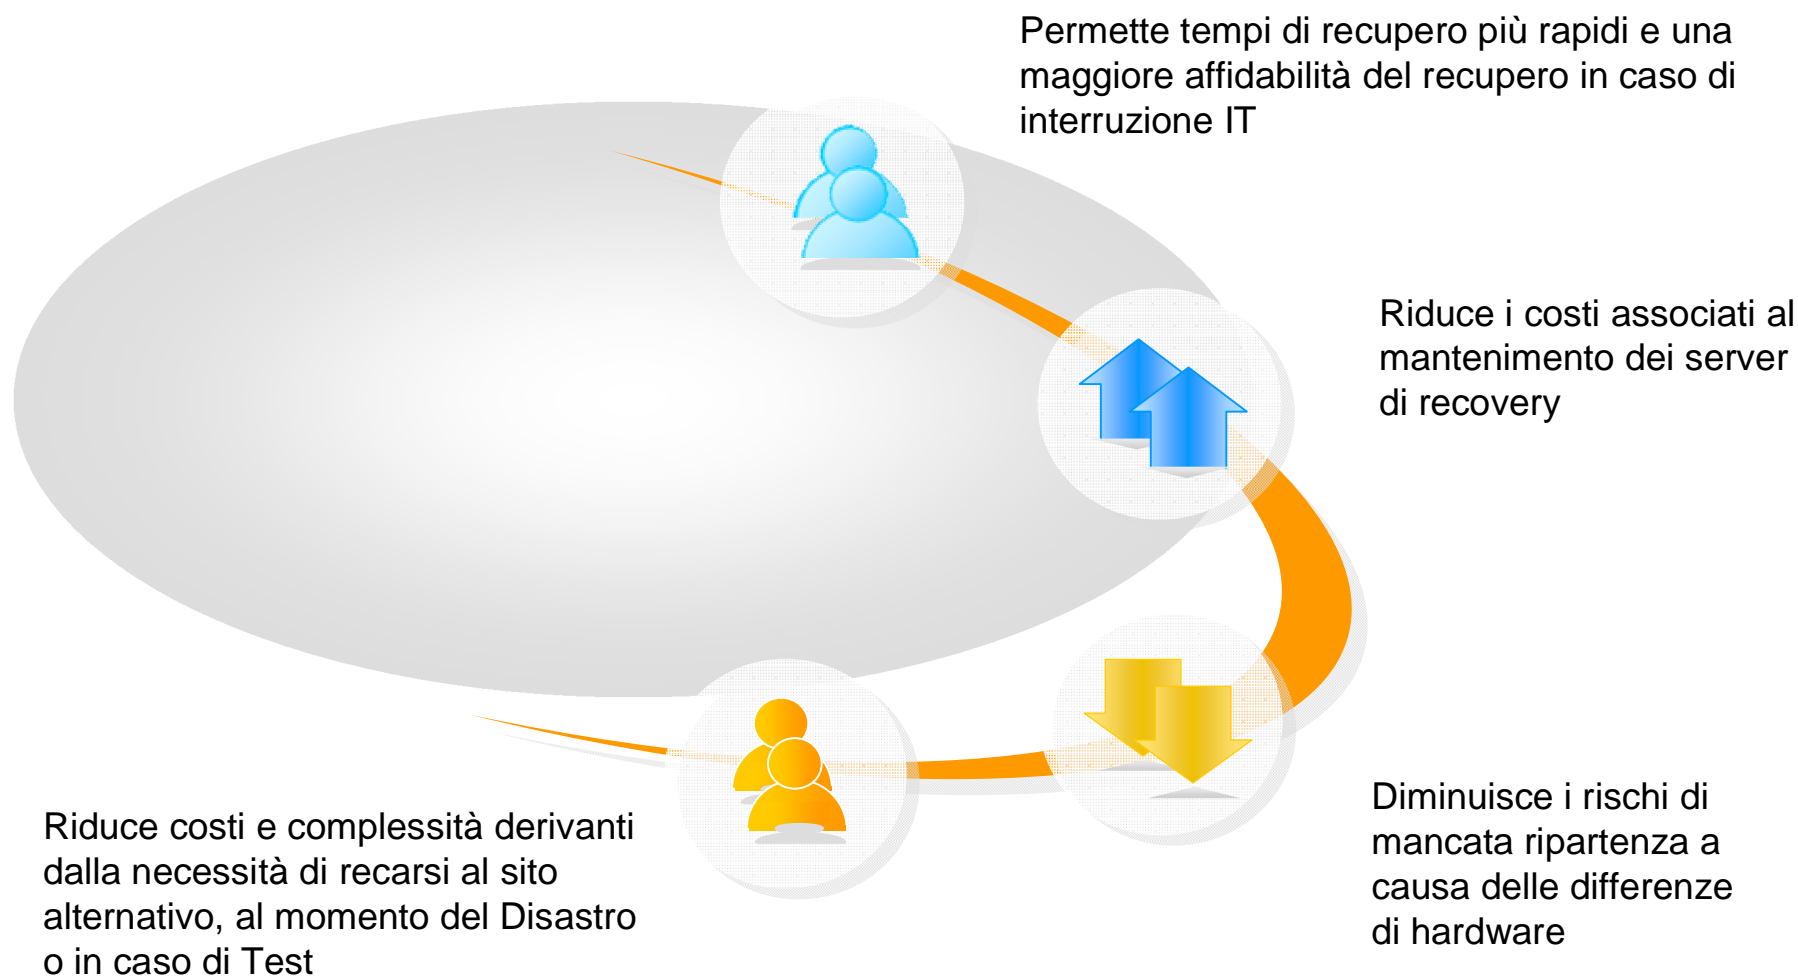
Permette tempi di recupero più rapidi e una maggiore affidabilità del recupero in caso di interruzione IT

Riduce i costi associati al mantenimento dei server di recovery

Diminuisce i rischi di mancata ripartenza a causa delle differenze di hardware

Riduce costi e complessità derivanti dalla necessità di recarsi al sito alternativo, al momento del Disastro o in caso di Test